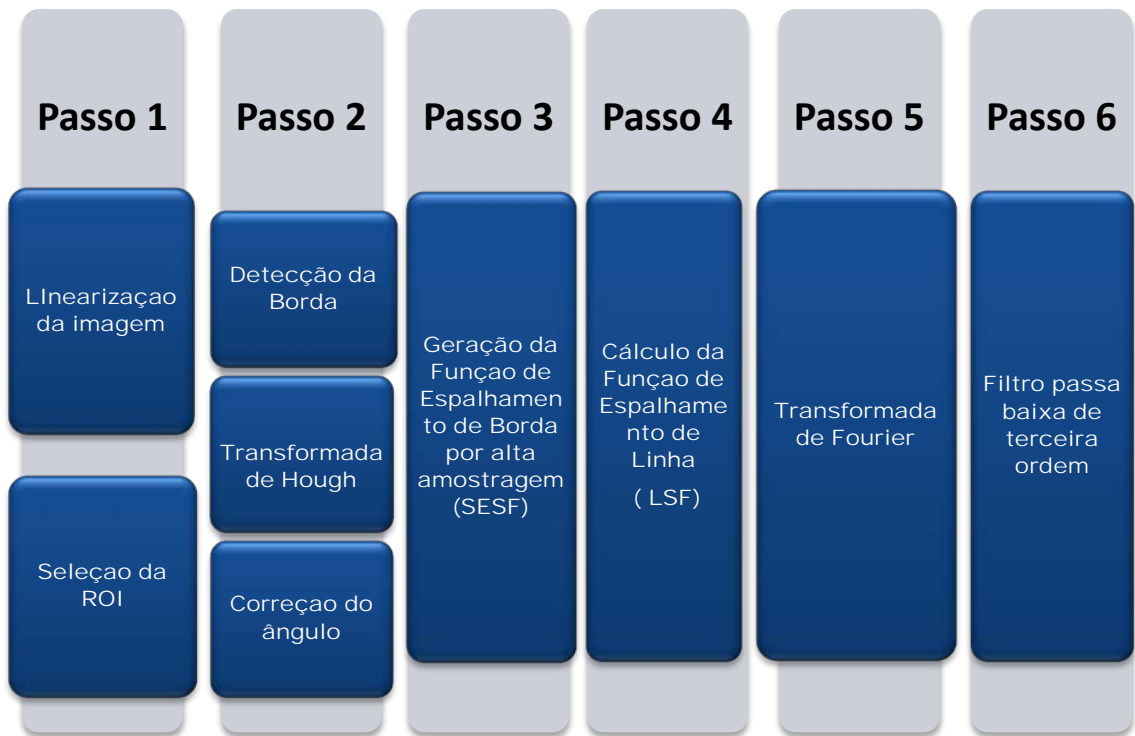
Passo 1

LInearizaçao da imagem

Seleçao da ROI

Passo 2

Detecção da Borda

Transformada de Hough

Correçao do ângulo

Passo 3

Geração da Funçao de Espalhamento de Borda por alta amostragem (SESF)

Passo 4

Cálculo da Funçao de Espalhamento de Linha

( LSF)

Passo 5

Transformada de Fourier

Passo 6

Filtro passa baixa de terceira ordem